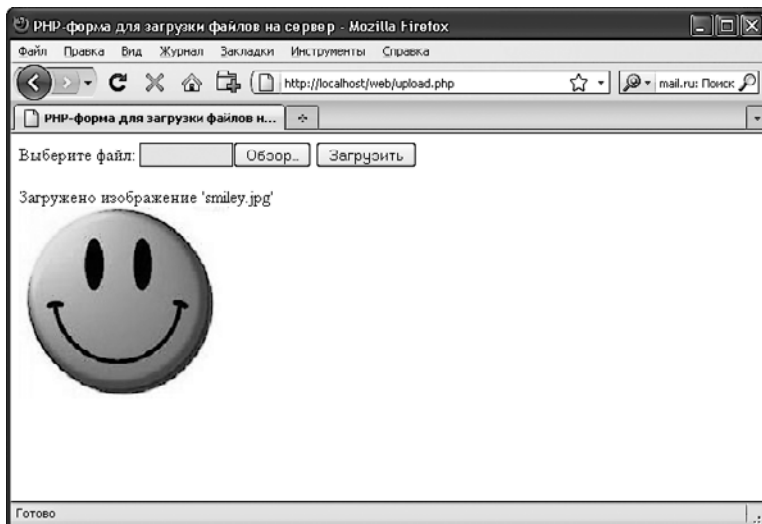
PHP-форма для загрузки файлов на сервер - Mozilla Firefox

Файл Правка Вид Журнал Закладки Инструменты Справка

http://localhost/web/upload.php

mail.ru: Поиск

PHP-форма для загрузки файлов н...

+

Выберите файл: Обзор... Загрузить

Загружено изображение 'smiley.jpg'

Готово